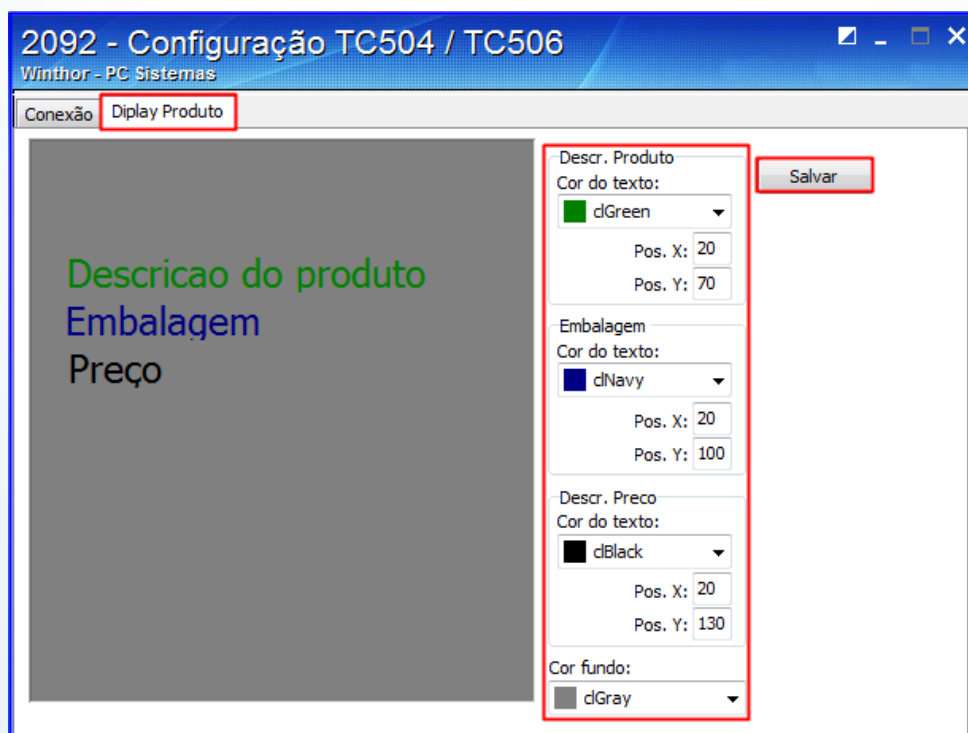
2092 - Configuração TC504 / TC506
Winthor - PC Sistemas

Conexão
Diplay Produto

Descricao do produto
Embalagem
Preço

Descr. Produto
Cor do texto:
clGreen
Pos. X: 20
Pos. Y: 70

Embalagem
Cor do texto:
clNavy
Pos. X: 20
Pos. Y: 100

Descr. Preco
Cor do texto:
clBlack
Pos. X: 20
Pos. Y: 130

Cor fundo:
clGray

Salvar